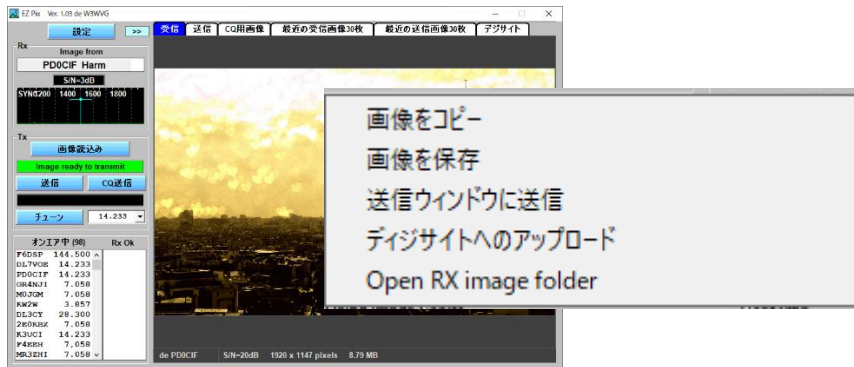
EZ Pix Ver. 1.08 de W3WVG

設定 >>

Rx
Image from
PD0CIF Harm
S/N=3dB
SYNC 1200 1400 1600 1800

Tx
画像読込み
Image ready to transmit
送信 CQ送信
チューン 14.233

オンエア中 (98) Rx Ok
F6DSP 144.500
DL7VOE 14.233
PD0CIF 14.233
GR4NJI 7.058
M0JGM 7.058
KW2W 3.857
DL3CY 28.300
2E0KBX 7.058
K3UCI 14.233
F4EEH 7.058
MR3ZHI 7.058

受信 送信 CQ用画像 最近の受信画像30枚 最近の送信画像30枚 デジサイト

画像をコピー
画像を保存
送信ウィンドウに送信
ディジサイトへのアップロード
Open RX image folder

de PD0CIF S/N=20dB 1920 x 1147 pixels 8.79 MB